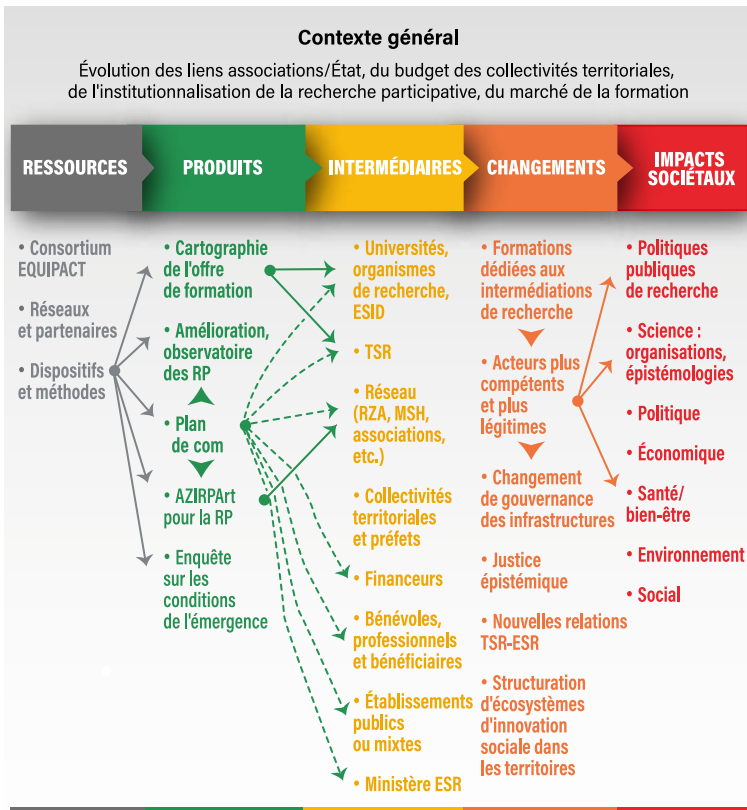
Contexte général

Évolution des liens associations/État, du budget des collectivités territoriales, de l'institutionnalisation de la recherche participative, du marché de la formation

RESSOURCES

PRODUITS

INTERMÉDIAIRES

CHANGEMENTS

IMPACTS SOCIÉTAUX

• Consortium EQUIPACT

• Réseaux et partenaires

• Dispositifs et méthodes

• Cartographie de l'offre de formation

• Amélioration, observatoire des RP

• Plan de com

• AZIRPArt pour la RP

• Enquête sur les conditions de l'émergence

• Universités, organismes de recherche, ESID

• TSR

• Réseau (RZA, MSH, associations, etc.)

• Collectivités territoriales et préfets

• Financeurs

• Bénévoles, professionnels et bénéficiaires

• Établissements publics ou mixtes

• Ministère ESR

• Formations dédiées aux intermédiations de recherche

• Acteurs plus compétents et plus légitimes

• Changement de gouvernance des infrastructures

• Justice épistémique

• Nouvelles relations TSR-ESR

• Structuration d'écosystèmes d'innovation sociale dans les territoires

• Politiques publiques de recherche

• Science : organisations, épistémologies

• Politique

• Économique

• Santé/ bien-être

• Environnement

• Social